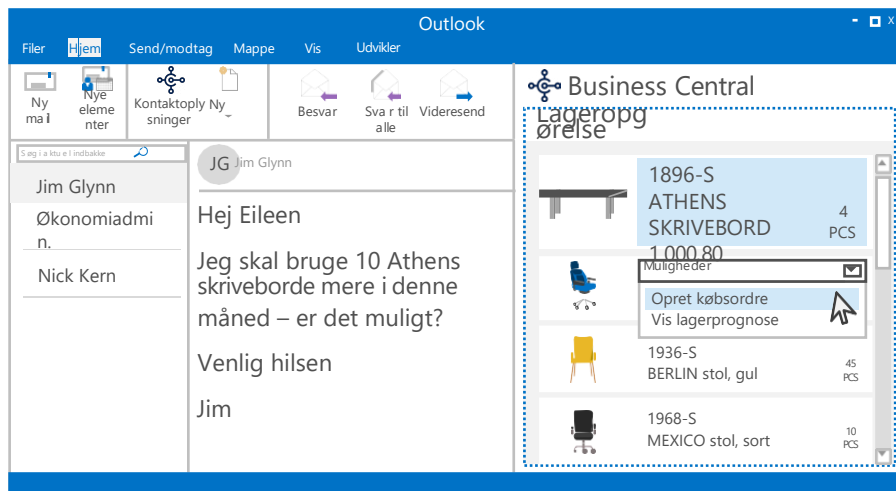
Outlook

Filer Hjem Send/modtag Mappe Vis Udvikler

Ny mail
Nye elementer
Kontaktoplysninger
Ny
Besvar
Svar til alle
Videresend

Søg i aktuel indbakke

Jim Glynn
Økonomiadmin.
Nick Kern

JG Jim Glynn

Hej Eileen

Jeg skal bruge 10 Athens skriveborde mere i denne måned – er det muligt?

Venlig hilsen

Jim

Business Central

Lagerforespørgsel

1896-S
ATHENS SKRIVEBORD
1.000,80
4 PCS

Muligheder
Opret købsordre
Vis lagerprognose

1936-S
BERLIN stol, gul
45 PCS

1968-S
MEXICO stol, sort
10 PCS